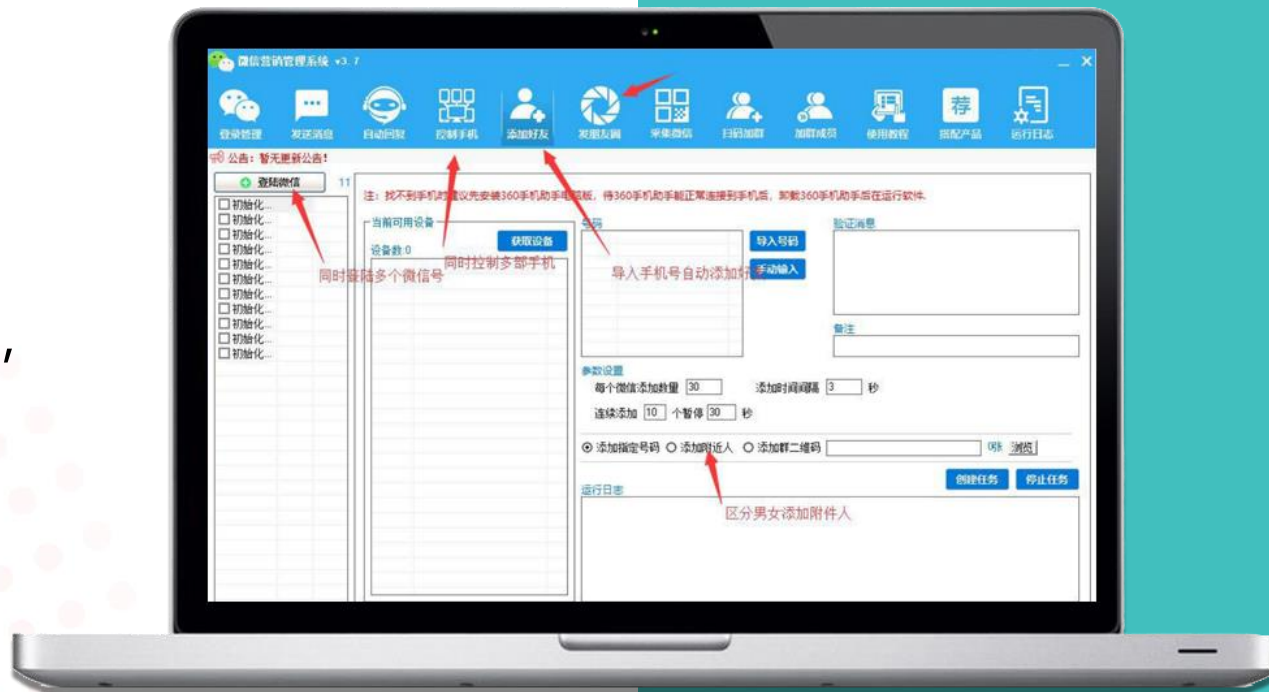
微信营销管理系统 v3.7

登录管理 发送消息 自动回复 控制手机 添加好友 发朋友圈 采集微信 扫码加群 加群成员 使用教程 搭配产品 运行日志

公告：暂无更新公告！

登陆微信

11

初始化...
初始化...
初始化...
初始化...
初始化...
初始化...
初始化...
初始化...
初始化...
初始化...
初始化...

注：找不到手机时建议先安装360手机助手电脑版，待360手机助手能正常连接到手机后，卸载360手机助手后在运行软件。

当前可用设备

设备数:0

获取设备

号码

导入号码

手动输入

验证消息

备注

参数设置

每个微信添加数量 30

添加时间间隔 3 秒

连续添加 10 个暂停 30 秒

添加指定号码 添加附近人 添加群二维码

浏览

创建任务 停止任务

运行日志

同时登陆多个微信号

同时控制多部手机

导入手机号自动添加好友

区分男女添加附件人